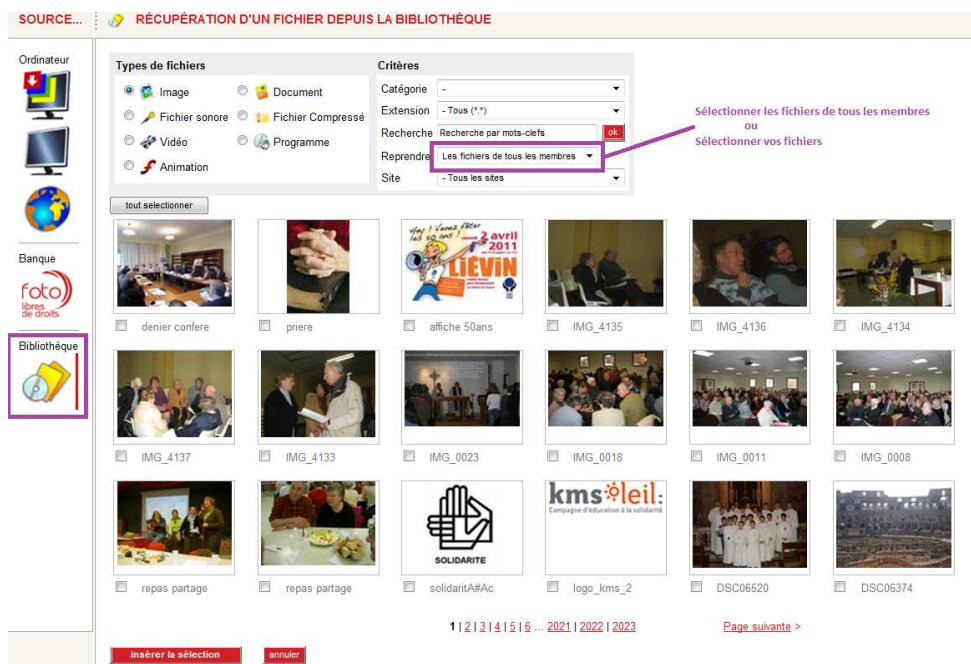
SOURCE... RÉCUPÉRATION D'UN FICHIER DEPUIS LA BIBLIOTHÈQUE

Ordinateur

Banque

foto libres de droits

Bibliothèque

Types de fichiers

Image
Document
Fichier sonore
Fichier Compressé
Vidéo
Programme
Animation

Critères

Catégorie -
Extension - Tous (*.*)
Recherche Recherche par mots-clefs ok
Reprendre Les fichiers de tous les membres
Site - Tous les sites

Sélectionner les fichiers de tous les membres
ou
Sélectionner vos fichiers

tout selectionner

Le 2 avril 2011 LIÉVIN

denier confere
priere
affiche 50ans
IMG_4135
IMG_4136
IMG_4134

IMG_4137
IMG_4133
IMG_0023
IMG_0018
IMG_0011
IMG_0008

SOLIDARITE

kms soleil
Campagne d'éducation à la solidarité

repas partage
repas partage
solidaritA#Ac
logo_kms_2
DSC06520
DSC06374

1 | 2 | 3 | 4 | 5 | 6 ... 2021 | 2022 | 2023

Page suivante >

insérer la sélection
annuler